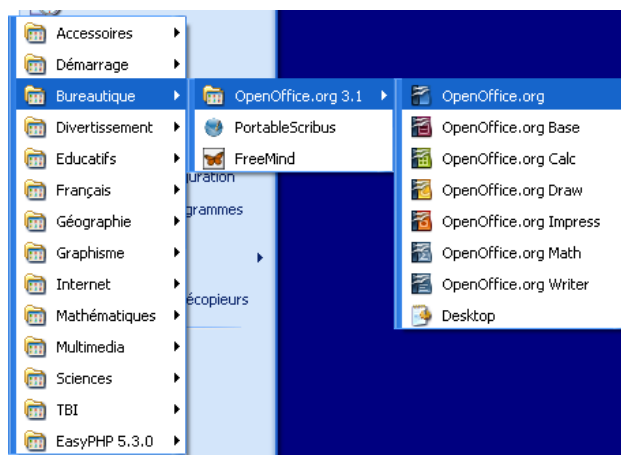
Accessoires
Démarrage
Bureautique
Divertissement
Educatifs
Français
Géographie
Graphisme
Internet
Mathématiques
Multimedia
Sciences
TBI
EasyPHP 5.3.0

OpenOffice.org 3.1
PortableScribus
FreeMind

uration
grammes
écopieurs

OpenOffice.org
OpenOffice.org Base
OpenOffice.org Calc
OpenOffice.org Draw
OpenOffice.org Impress
OpenOffice.org Math
OpenOffice.org Writer
Desktop